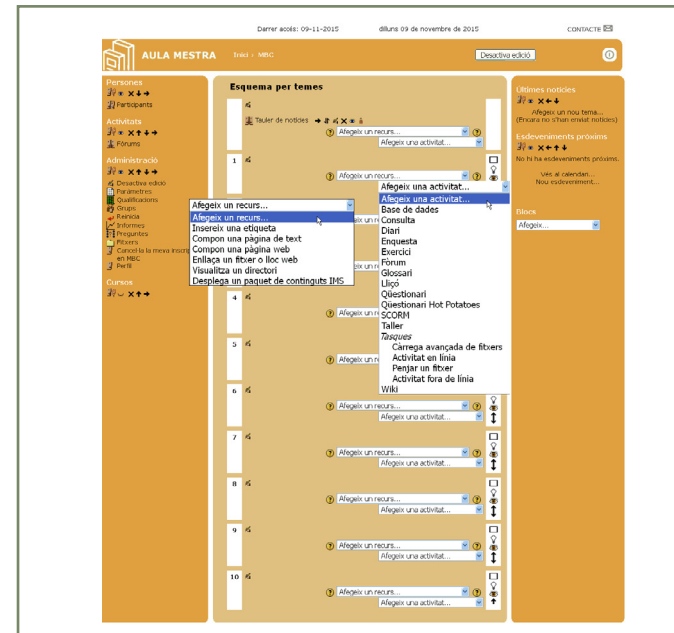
Darrer accés: 09-11-2015 dilluns 09 de novembre de 2015 CONTACTE

AULA MESTRA Inici » MBC Desactiva edició

Persones
Participants

Activitats
Fòrums

Administració
Desactiva edició
Paràmetres
Qualificacions
Grups
Reinicia
Informes
Preguntes
Fitxers
Cancel·la la meva inscripció en MBC
Perfil

Cursos

Esquema per temes

Tauler de notícies

Afegeix un recurs...
Afegeix una activitat...

1

Afegeix un recurs...
Afegeix una activitat...

Afegeix un recurs...
Afegeix un recurs...
Insereix una etiqueta
Compon una pàgina de text
Compon una pàgina web
Enllaça un fitxer o lloc web
Visualitza un directori
Desplega un paquet de continguts IMS

Afegeix una activitat...
Afegeix una activitat...
Base de dades
Consulta
Diari
Enquesta
Exercici
Fòrum
Glossari
Lliçó
Qüestionari
Qüestionari Hot Potatoes
SCORM
Taller
Tasques
Càrrega avançada de fitxers
Activitat en línia
Penjar un fitxer
Activitat fora de línia
Wiki

4
5
6
7
8
9
10

Afegeix un recurs...
Afegeix una activitat...

Últimes notícies
Afegeix un nou tema...
(Encara no s'han enviat notícies)

Esdeveniments pròxims
No hi ha esdeveniments pròxims
Vés al calendari...
Nou esdeveniment...

Blocs
Afegeix...